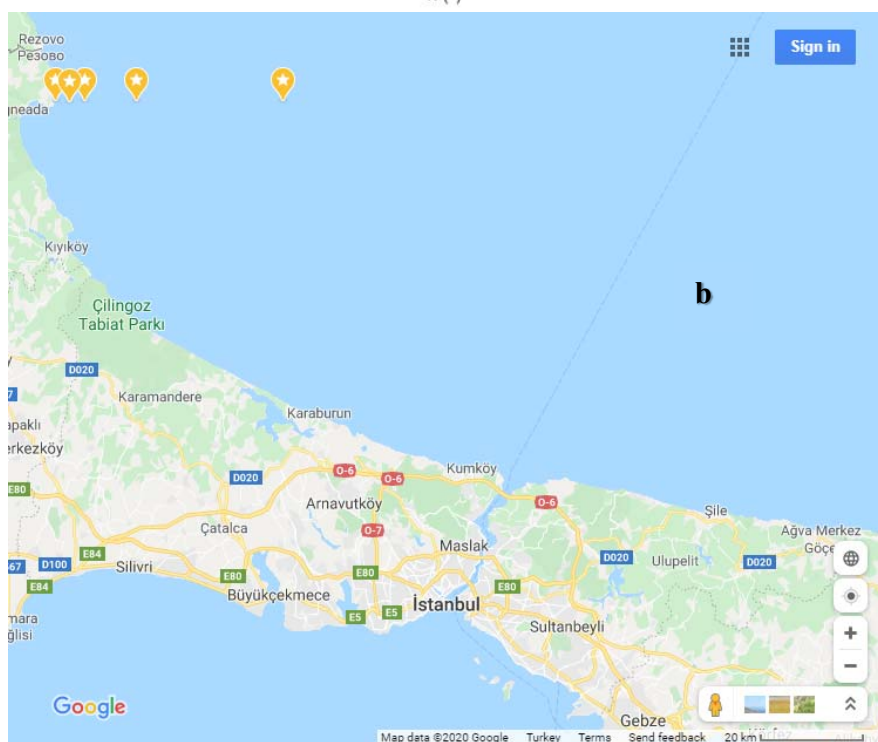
Rezovo
Резово
ıneada
Sign in
b
Kıyıköy
Çilingoz Tabiat Parkı
D020
7
Karamandere
apaklı
erkezköy
Karaburun
Kumköy
0-6
0-6
D020
0-6
E80
Arnavutköy
0-7
Şile
Ağva Merkez
Göçe
Çatalca
Maslak
D020
Ulupelit
D020
E84
567
D100
Silivri
E80
E80
E80
E84
Büyükçekmece
İstanbul
E5
E5
mara
ğlisi
Sultanbeyli
Google
Gebze
Map data ©2020 Google
Turkey
Terms
Send feedback
20 km